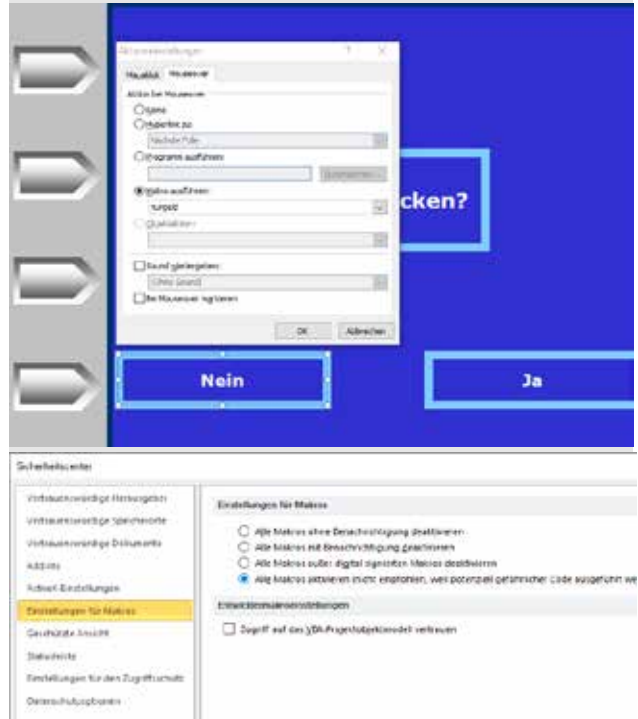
Aktionseinstellungen ? ×

Mausklick Mouseover

Aktion bei Mouseover

Keine

Hyperlink zu:

Nächste Folie

Programm ausführen:

Durchsuchen...

Makro ausführen:

rurpeo

Objektaktion:

Sound wiedergeben:

[Ohne Sound]

Bei Mouseover markieren

OK Abbrechen

cken?

Nein

Ja

Sicherheitscenter

Vertrauenswürdige Herausgeber

Vertrauenswürdige Speicherorte

Vertrauenswürdige Dokumente

Add-Ins

ActiveX-Einstellungen

Einstellungen für Makros

Geschützte Ansicht

Statusleiste

Einstellungen für den Zugriffsschutz

Datenschutzoptionen

Einstellungen für Makros

Alle Makros ohne Benachrichtigung deaktivieren

Alle Makros mit Benachrichtigung deaktivieren

Alle Makros außer digital signierten Makros deaktivieren

Alle Makros aktivieren (nicht empfohlen, weil potenziell gefährlicher Code ausgeführt we

Entwicklermakroeinstellungen

Zugriff auf das VBA-Projektobjektmodell vertrauen